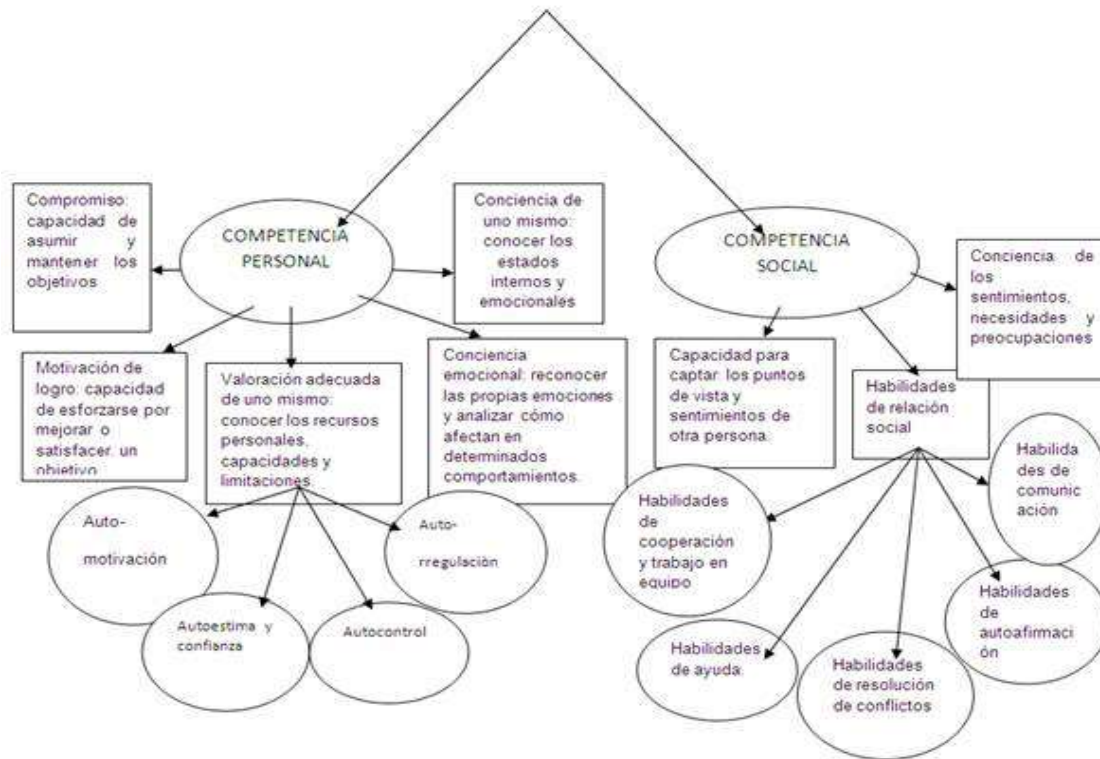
Compromiso: capacidad de asumir y mantener los objetivos

COMPETENCIA PERSONAL

Conciencia de uno mismo: conocer los estados internos y emocionales

COMPETENCIA SOCIAL

Conciencia de los sentimientos, necesidades y preocupaciones

Motivación de logro: capacidad de esforzarse por mejorar o satisfacer un objetivo

Valoración adecuada de uno mismo: conocer los recursos personales, capacidades y limitaciones.

Conciencia emocional: reconocer las propias emociones y analizar cómo afectan en determinados comportamientos.

Capacidad para captar los puntos de vista y sentimientos de otra persona.

Habilidades de relación social

Auto-motivación

Auto-rregulación

Autoestima y confianza

Autocontrol

Habilidades de cooperación y trabajo en equipo

Habilidades de comunicación

Habilidades de autoafirmación

Habilidades de ayuda

Habilidades de resolución de conflictos